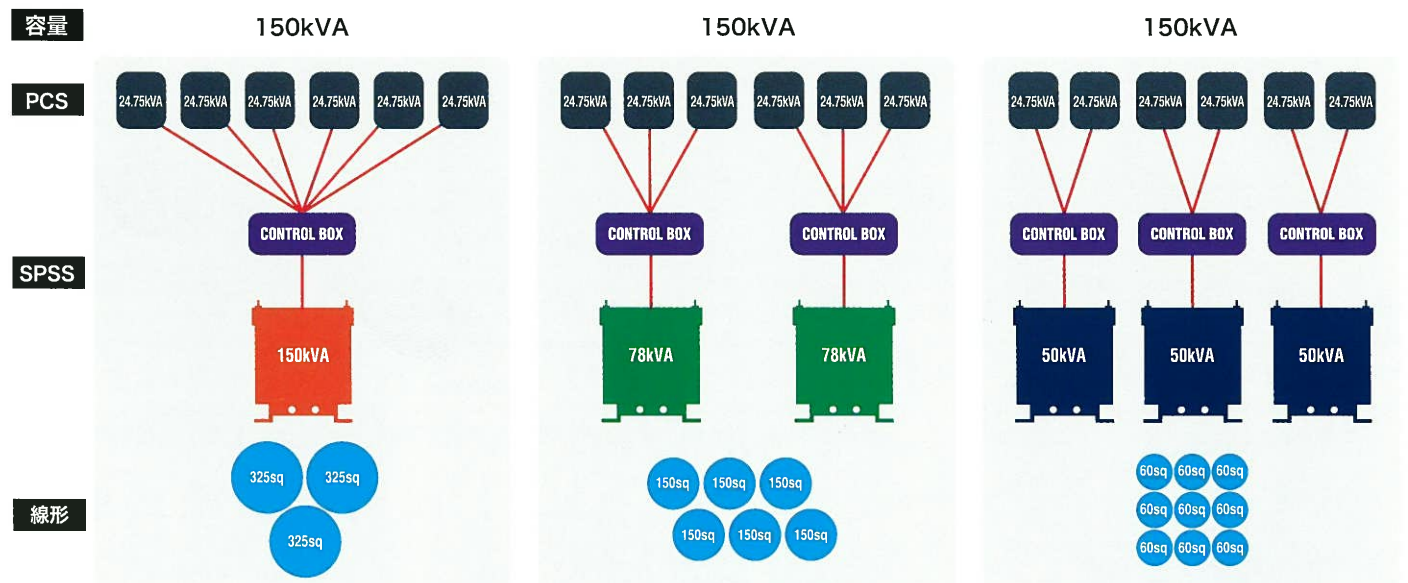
容量

PCS

SPSS

線形

150kVA

24.75kVA 24.75kVA 24.75kVA 24.75kVA 24.75kVA 24.75kVA

CONTROL BOX

150kVA

325sq 325sq 325sq

150kVA

24.75kVA 24.75kVA 24.75kVA 24.75kVA 24.75kVA 24.75kVA

CONTROL BOX CONTROL BOX

78kVA 78kVA

150sq 150sq 150sq 150sq 150sq 150sq

150kVA

24.75kVA 24.75kVA 24.75kVA 24.75kVA 24.75kVA 24.75kVA

CONTROL BOX CONTROL BOX CONTROL BOX

50kVA 50kVA 50kVA

60sq 60sq 60sq 60sq 60sq 60sq 60sq 60sq 60sq